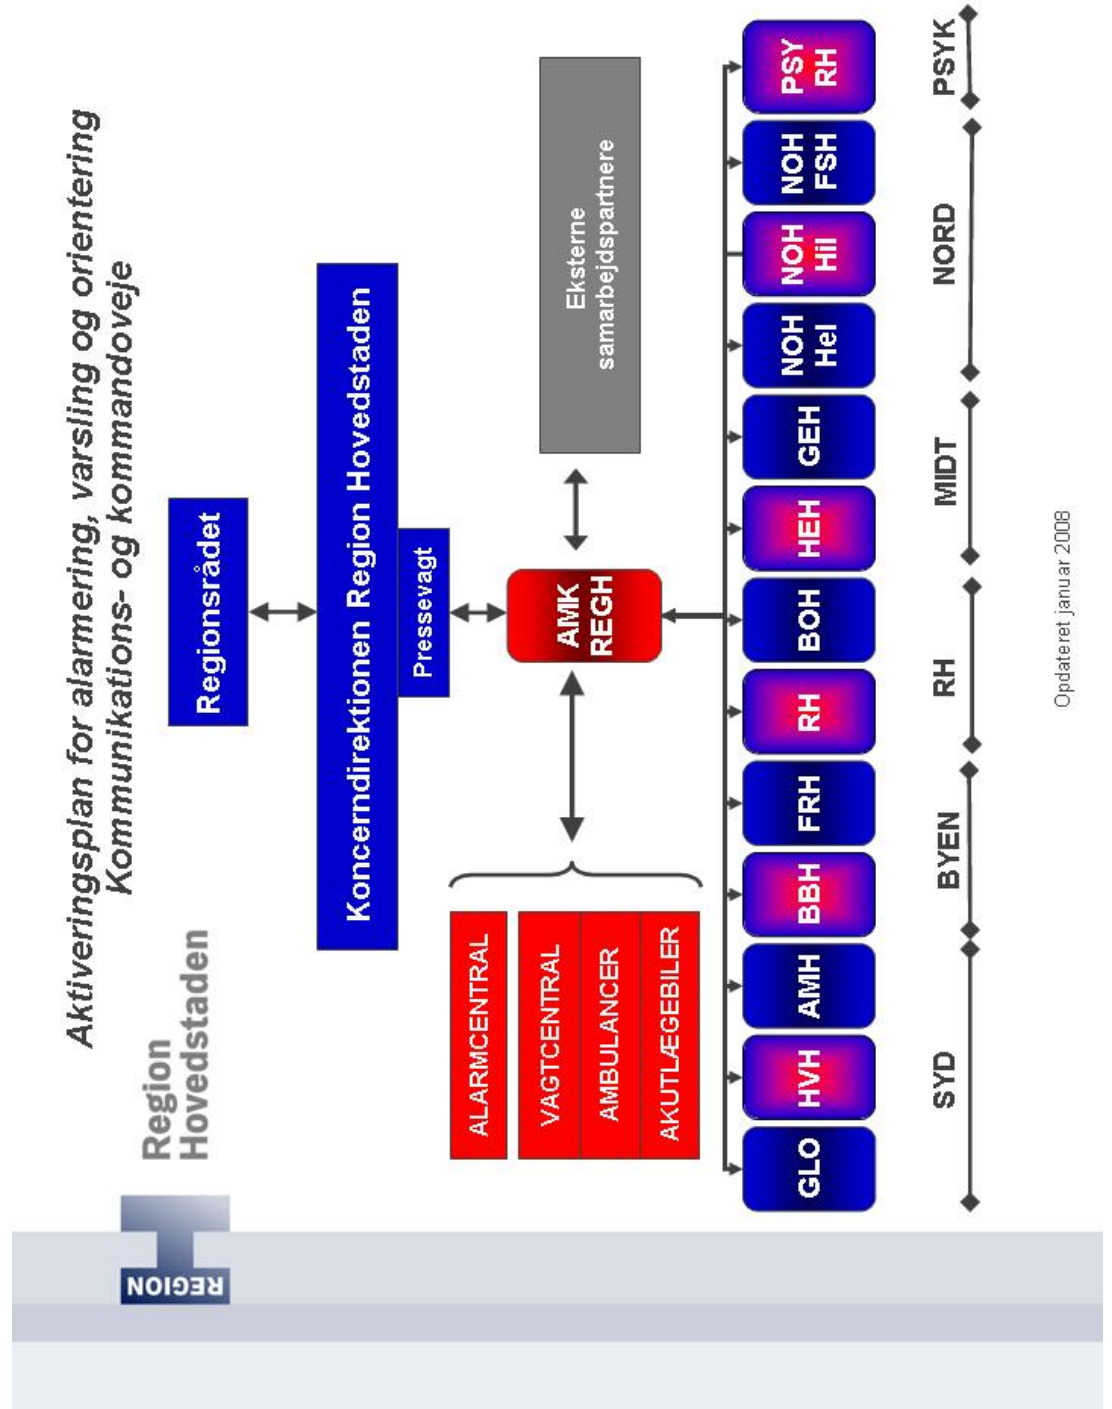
REGION

Region Hovedstaden

Aktiveringsplan for alarmering, varsling og orientering
Kommunikations- og kommandoveje

Regionsrådet

Koncerndirektionen Region Hovedstaden

Pressevagt

AMK REGH

Eksterne samarbejdspartnere

ALARMCENTRAL

VAGTCENTRAL

AMBULANCER

AKUTLÆGEBILER

GLO

HVH

AMH

BBH

FRH

RH

BOH

HEH

GEH

NOH Hel

NOH Hil

NOH FSH

PSY RH

SYD

BYEN

RH

MIDT

NORD

PSYK

Opdateret januar 2008